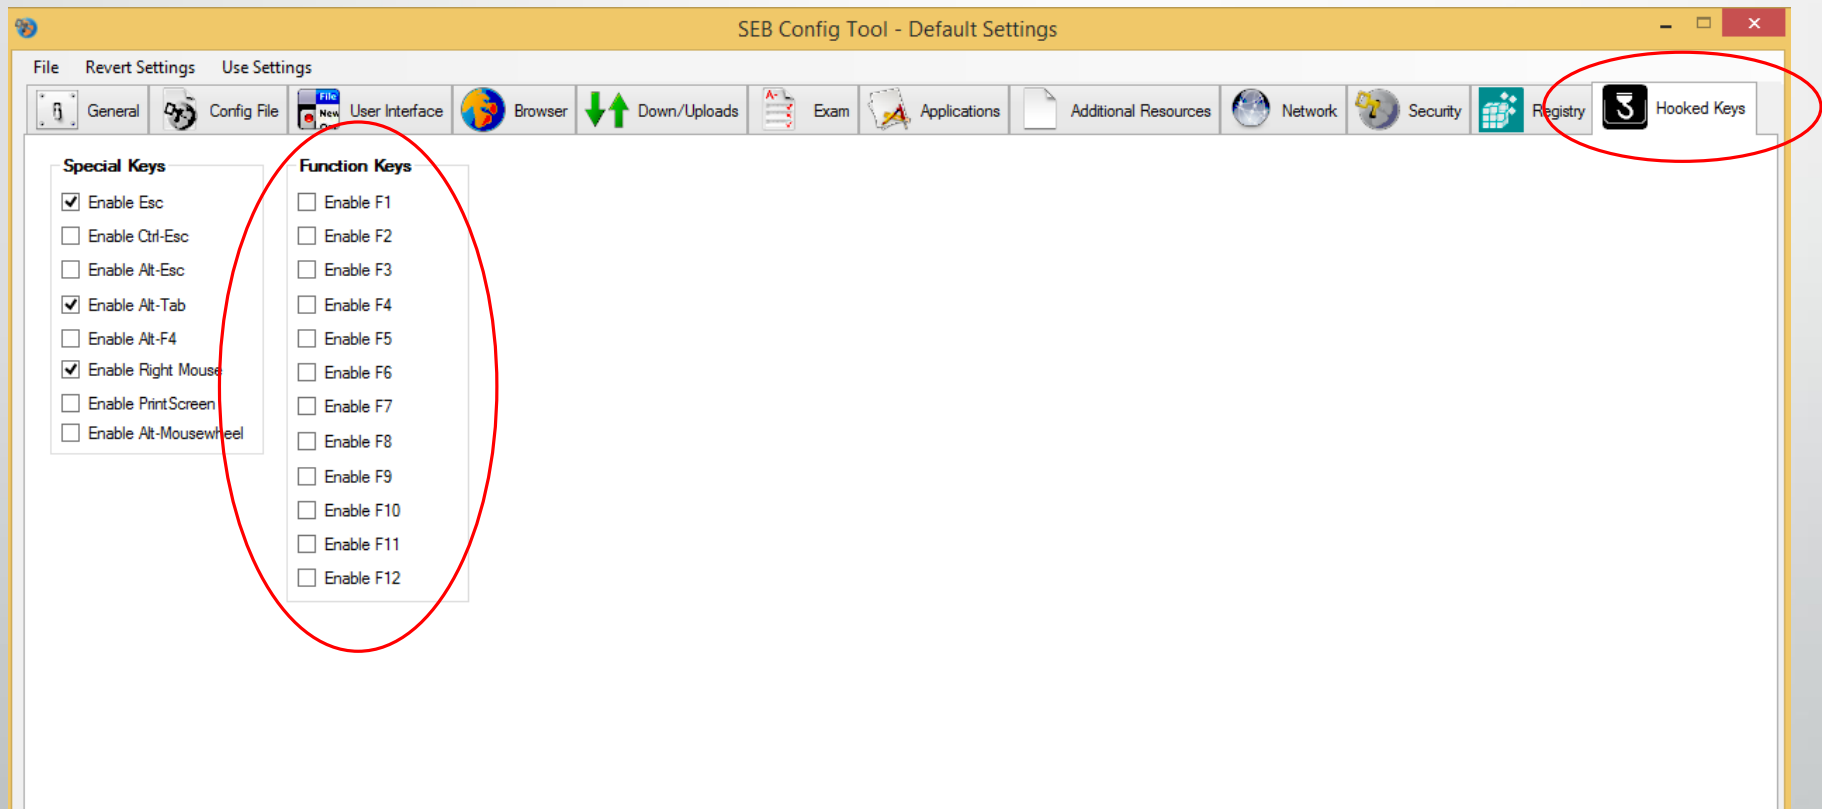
SEB Config Tool - Default Settings

File Revert Settings Use Settings

General Config File User Interface Browser Down/Uploads Exam Applications Additional Resources Network Security Registry Hooked Keys

Special Keys
Enable Esc
Enable Ctrl-Esc
Enable Alt-Esc
Enable Alt-Tab
Enable Alt-F4
Enable Right Mouse
Enable PrintScreen
Enable Alt-Mousewheel

Function Keys
Enable F1
Enable F2
Enable F3
Enable F4
Enable F5
Enable F6
Enable F7
Enable F8
Enable F9
Enable F10
Enable F11
Enable F12